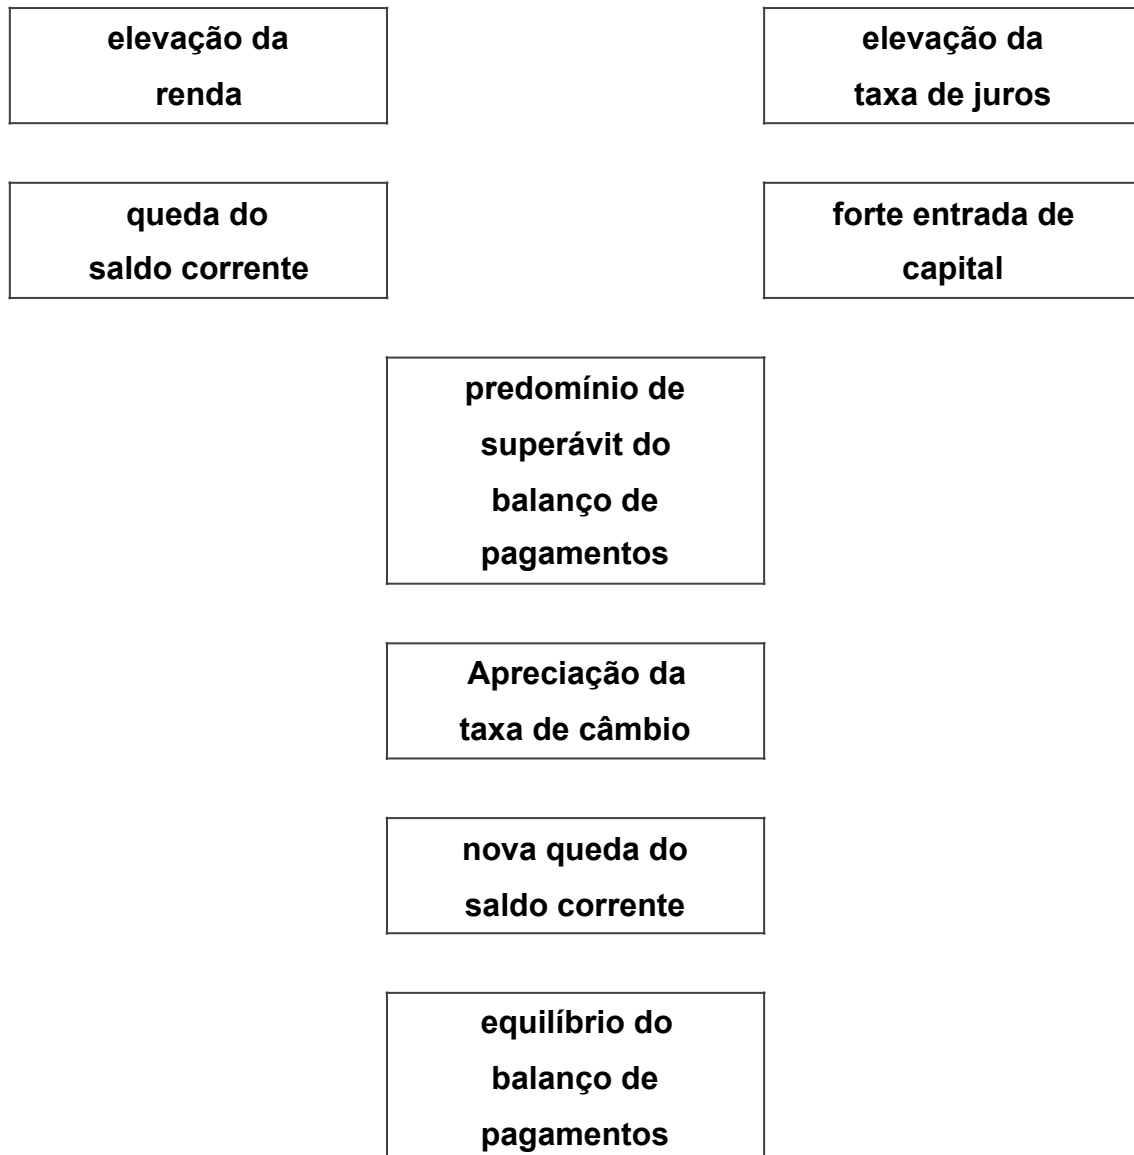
elevação da renda

elevação da taxa de juros

queda do saldo corrente

forte entrada de capital

predomínio de superávit do balanço de pagamentos

Apreciação da taxa de câmbio

nova queda do saldo corrente

equilíbrio do balanço de pagamentos